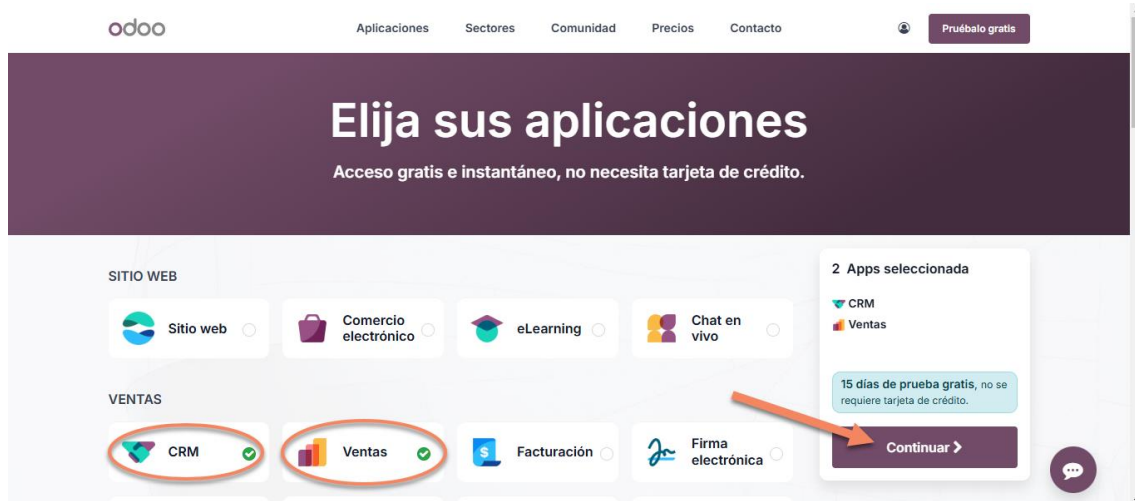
odoo

Aplicaciones Sectores Comunidad Precios Contacto

Pruébalo gratis

Elija sus aplicaciones

Acceso gratis e instantáneo, no necesita tarjeta de crédito.

SITIO WEB

Sitio web

Comercio electrónico

eLearning

Chat en vivo

VENTAS

CRM

Ventas

Facturación

Firma electrónica

2 Apps seleccionada

CRM

Ventas

15 días de prueba gratis, no se requiere tarjeta de crédito.

Continuar >